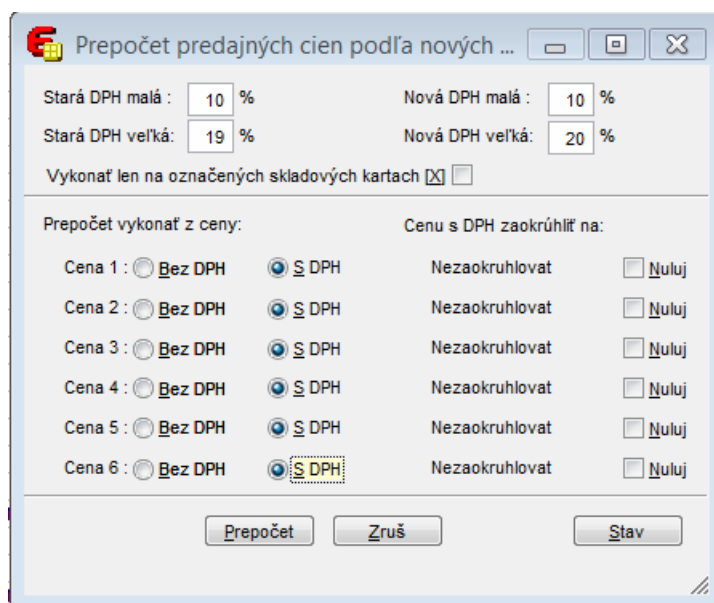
Prepočet predajných cien podľa nových ...

Stará DPH malá : 10 %
Nová DPH malá : 10 %
Stará DPH veľká: 19 %
Nová DPH veľká: 20 %

Vykonať len na označených skladových kartach [X]

Prepočet vykonať z ceny:
Cenu s DPH zaokrúhliť na:

Cena 1 : Bez DPH S DPH Nezaokruhlovat Nuluj
Cena 2 : Bez DPH S DPH Nezaokruhlovat Nuluj
Cena 3 : Bez DPH S DPH Nezaokruhlovat Nuluj
Cena 4 : Bez DPH S DPH Nezaokruhlovat Nuluj
Cena 5 : Bez DPH S DPH Nezaokruhlovat Nuluj
Cena 6 : Bez DPH S DPH Nezaokruhlovat Nuluj

Prepočet Zruš Stav